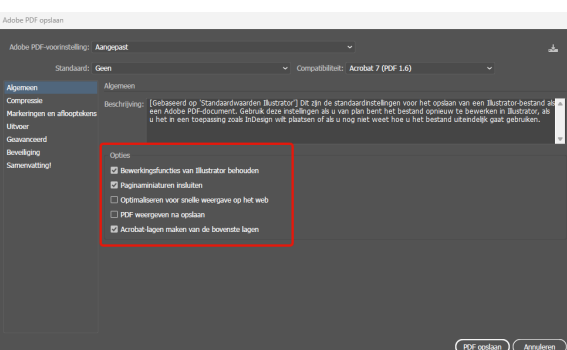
Adobe PDF opslaan

Adobe PDF-voorinstelling: Aangepast

Standaard: Geen

Compatibiliteit: Acrobat 7 (PDF 1.6)

Algemeen
Compressie
Markeringen en afloopteken
Uitvoer
Geavanceerd
Beveiliging
Samenvatting!

Algemeen

Beschrijving: [Gebaseerd op 'Standaardwaarden Illustrator'] Dit zijn de standaardinstellingen voor het opslaan van een Illustrator-bestand als een Adobe PDF-document. Gebruik deze instellingen als u van plan bent het bestand opnieuw te bewerken in Illustrator, als u het in een toepassing zoals InDesign wilt plaatsen of als u nog niet weet hoe u het bestand uiteindelijk gaat gebruiken.

Opties
Bewerkingsfuncties van Illustrator behouden
Paginaminiaturen insluiten
Optimaliseren voor snelle weergave op het web
PDF weergeven na opslaan
Acrobat-lagen maken van de bovenste lagen

PDF opslaan
Annuleren